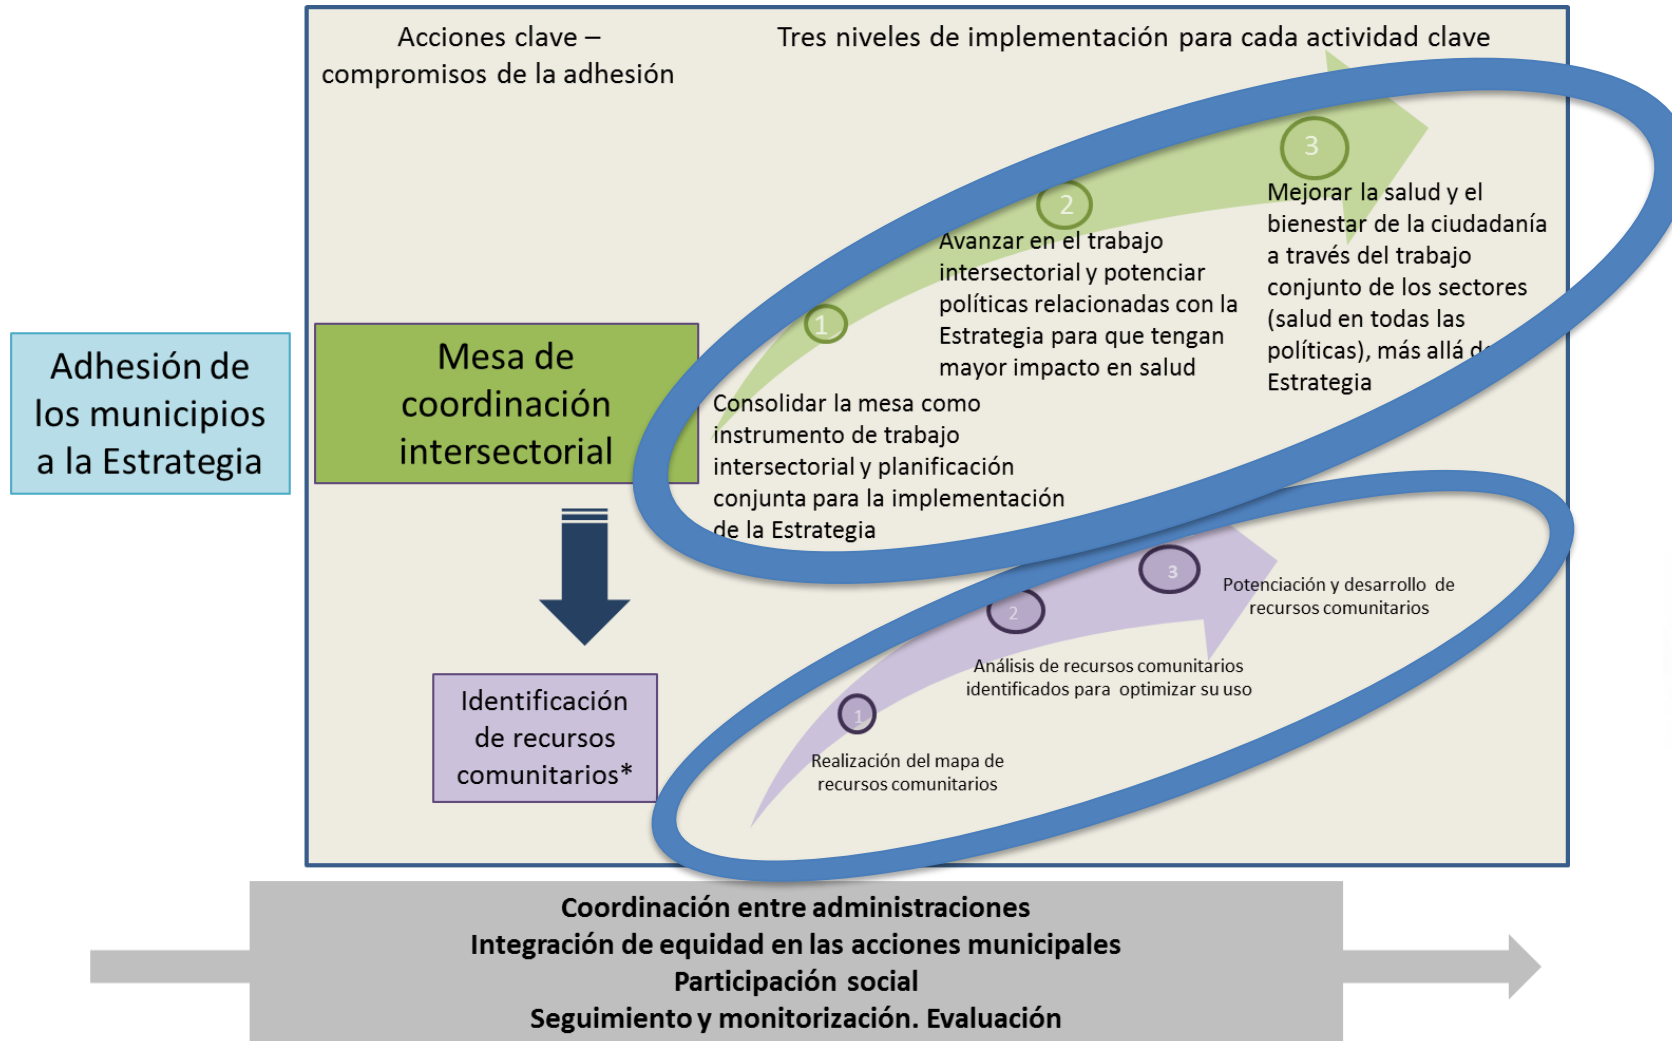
Adhesión de los municipios a la Estrategia

Acciones clave – compromisos de la adhesión

Tres niveles de implementación para cada actividad clave

Mesa de coordinación intersectorial

1

Consolidar la mesa como instrumento de trabajo intersectorial y planificación conjunta para la implementación de la Estrategia

2

Avanzar en el trabajo intersectorial y potenciar políticas relacionadas con la Estrategia para que tengan mayor impacto en salud

3

Mejorar la salud y el bienestar de la ciudadanía a través del trabajo conjunto de los sectores (salud en todas las políticas), más allá d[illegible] Estrategia

Identificación de recursos comunitarios*

1

Realización del mapa de recursos comunitarios

2

Análisis de recursos comunitarios identificados para optimizar su uso

3

Potenciación y desarrollo de recursos comunitarios

Coordinación entre administraciones
Integración de equidad en las acciones municipales
Participación social
Seguimiento y monitorización. Evaluación